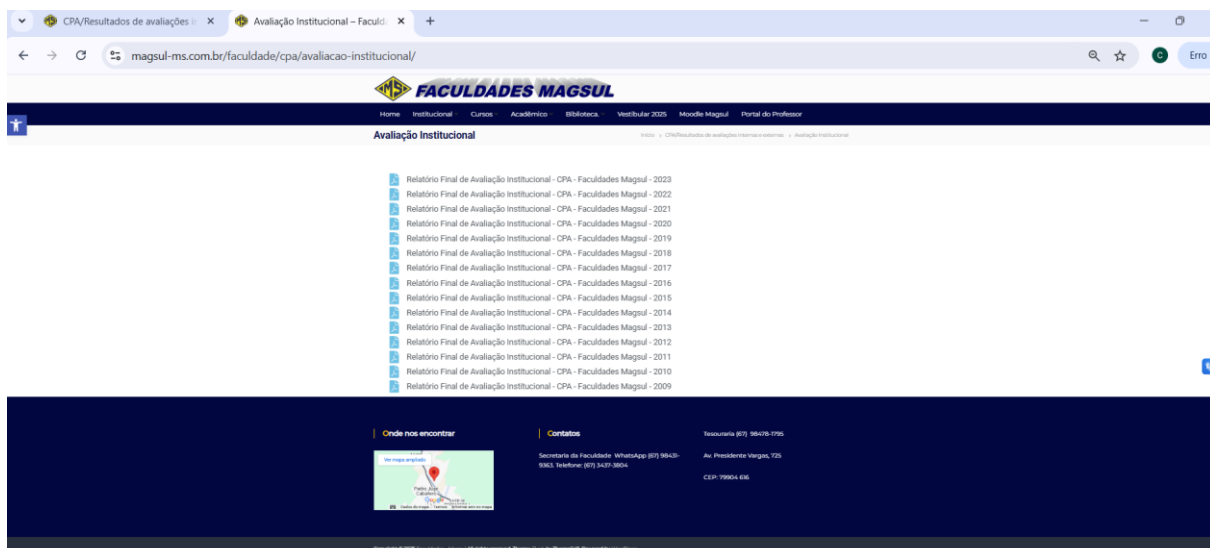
CPA/Resultados de avaliações i ×
Avaliação Institucional – Faculd ×
+

magsul-ms.com.br/faculdade/cpa/avaliacao-institucional/

Erro

MSP FACULDADES MAGSUL

Home Institucional Cursos Acadêmico Biblioteca Vestibular 2025 Moodle Magsul Portal do Professor

Avaliação Institucional

Início > CPA/Resultados de avaliações internas e externas > Avaliação Institucional

Relatório Final de Avaliação Institucional - CPA - Faculdades Magsul - 2023
Relatório Final de Avaliação Institucional - CPA - Faculdades Magsul - 2022
Relatório Final de Avaliação Institucional - CPA - Faculdades Magsul - 2021
Relatório Final de Avaliação Institucional - CPA - Faculdades Magsul - 2020
Relatório Final de Avaliação Institucional - CPA - Faculdades Magsul - 2019
Relatório Final de Avaliação Institucional - CPA - Faculdades Magsul - 2018
Relatório Final de Avaliação Institucional - CPA - Faculdades Magsul - 2017
Relatório Final de Avaliação Institucional - CPA - Faculdades Magsul - 2016
Relatório Final de Avaliação Institucional - CPA - Faculdades Magsul - 2015
Relatório Final de Avaliação Institucional - CPA - Faculdades Magsul - 2014
Relatório Final de Avaliação Institucional - CPA - Faculdades Magsul - 2013
Relatório Final de Avaliação Institucional - CPA - Faculdades Magsul - 2012
Relatório Final de Avaliação Institucional - CPA - Faculdades Magsul - 2011
Relatório Final de Avaliação Institucional - CPA - Faculdades Magsul - 2010
Relatório Final de Avaliação Institucional - CPA - Faculdades Magsul - 2009

Onde nos encontrar

Ver mapa ampliado
Pedro Juan Caballero
Google

Contatos

Secretaria da Faculdade WhatsApp (67) 98431-9363. Telefone: (67) 3437-3804

Tesouraria (67) 98478-1795

Av. Presidente Vargas, 725

CEP: 79904-616

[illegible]